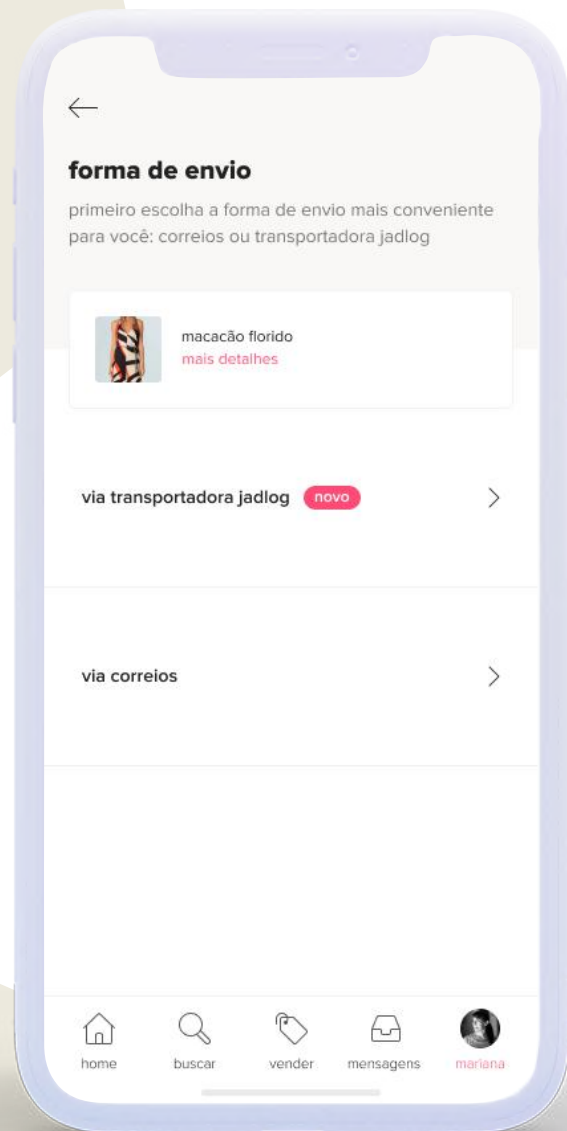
forma de envio

primeiro escolha a forma de envio mais conveniente para você: correios ou transportadora jadlog

macacão florido
mais detalhes

via transportadora jadlog novo

via correios

home buscar vender mensagens mariana